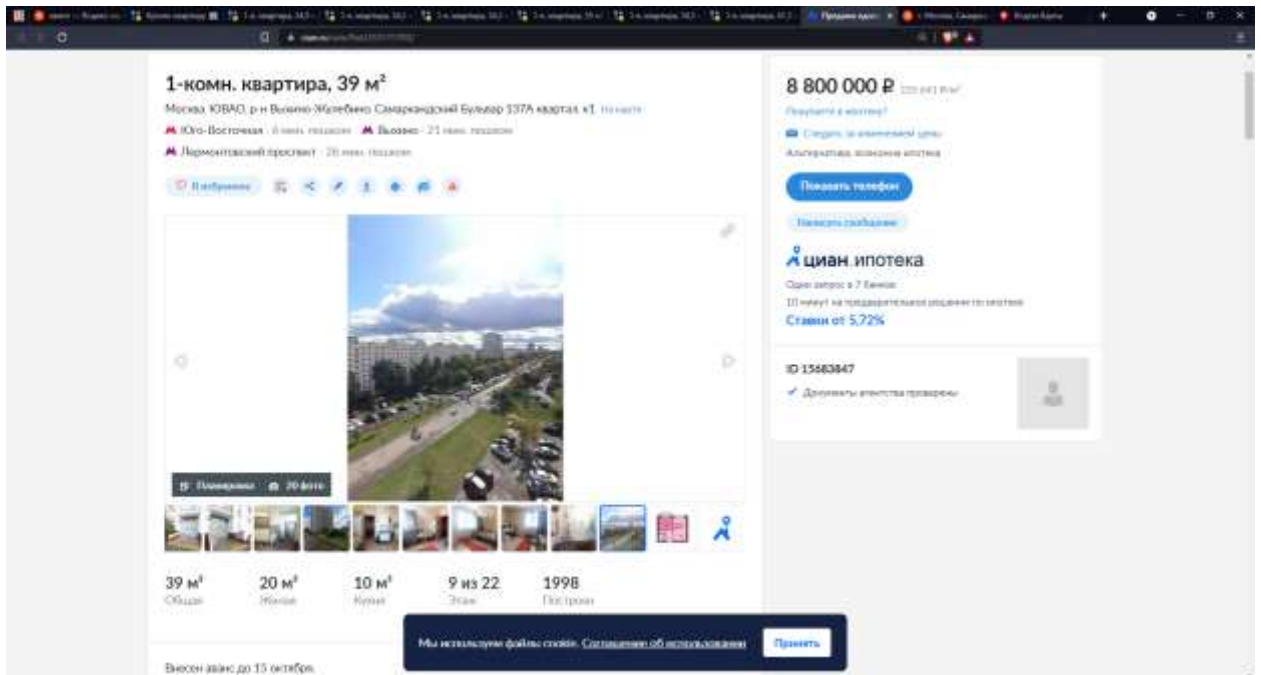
1-комн. квартира, 39 м²

Москва, ЮВАО, р-н Выхино-Жулебино, Самаркандский Бульвар 137А квартал, к1 На карте

Юго-Восточная · 6 мин. пешком Выхино · 21 мин. пешком

Лермонтовский проспект · 26 мин. пешком

В избранное

Планировка 20 фото

39 м² Общая

20 м² Жилая

10 м² Кухня

9 из 22 Этаж

1998 Построен

Внесен аванс до 15 октября.

8 800 000 ₽ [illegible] ₽/м²

Получить в ипотеку?

Следить за изменением цены

Альтернатива, возможна ипотека

Показать телефон

Написать сообщение

циан.ипотека

Один запрос в 7 банков

10 минут на предварительное решение по ипотеке

Ставки от 5,72%

ID 15683847

Документы агентства проверены

Мы используем файлы cookie. Соглашение об использовании

Принять